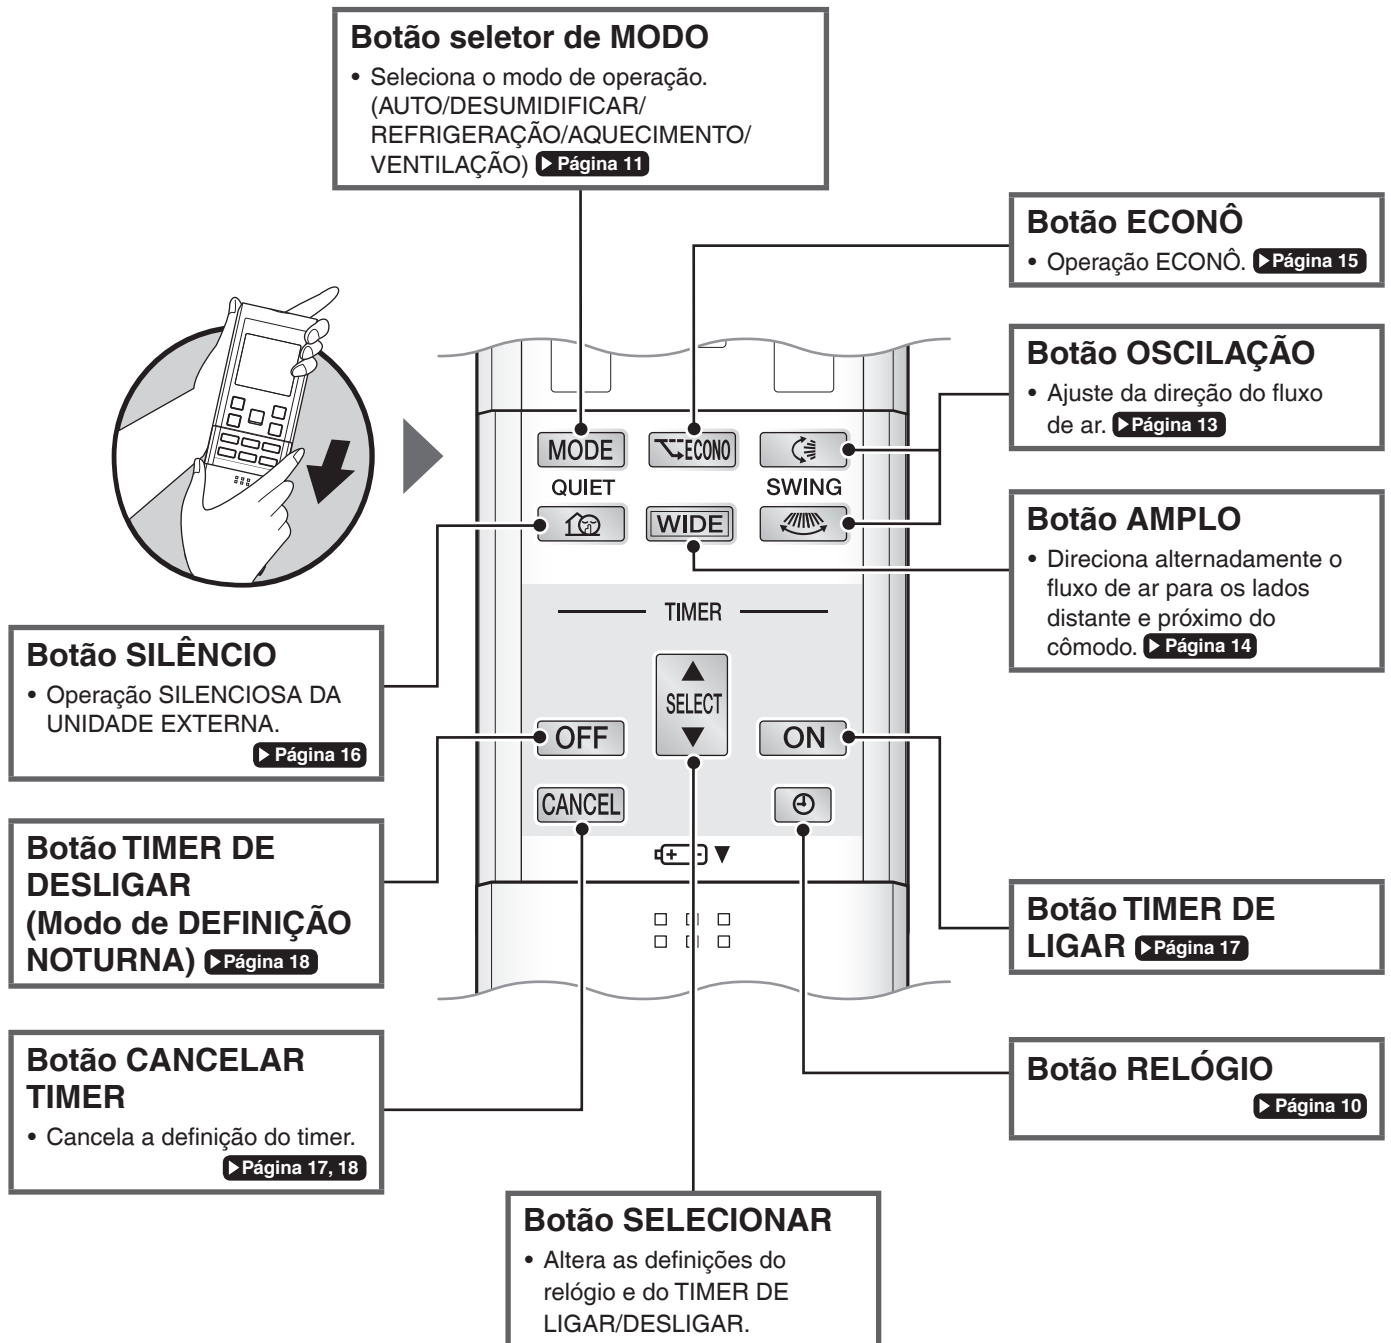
**Botão seletor de MODO**
• Seleciona o modo de operação. (AUTO/DESUMIDIFICAR/ REFRIGERAÇÃO/AQUECIMENTO/ VENTILAÇÃO) ▶Página 11

**Botão ECONÔ**
• Operação ECONÔ. ▶Página 15

**Botão OSCILAÇÃO**
• Ajuste da direção do fluxo de ar. ▶Página 13

**Botão AMPLO**
• Direciona alternadamente o fluxo de ar para os lados distante e próximo do cômodo. ▶Página 14

MODE
ECONO
QUIET
SWING
WIDE
TIMER
SELECT
OFF
ON
CANCEL

**Botão SILÊNCIO**
• Operação SILENCIOSA DA UNIDADE EXTERNA. ▶Página 16

**Botão TIMER DE DESLIGAR (Modo de DEFINIÇÃO NOTURNA)** ▶Página 18

**Botão TIMER DE LIGAR** ▶Página 17

**Botão CANCELAR TIMER**
• Cancela a definição do timer. ▶Página 17, 18

**Botão RELÓGIO**
▶Página 10

**Botão SELECIONAR**
• Altera as definições do relógio e do TIMER DE LIGAR/DESLIGAR.